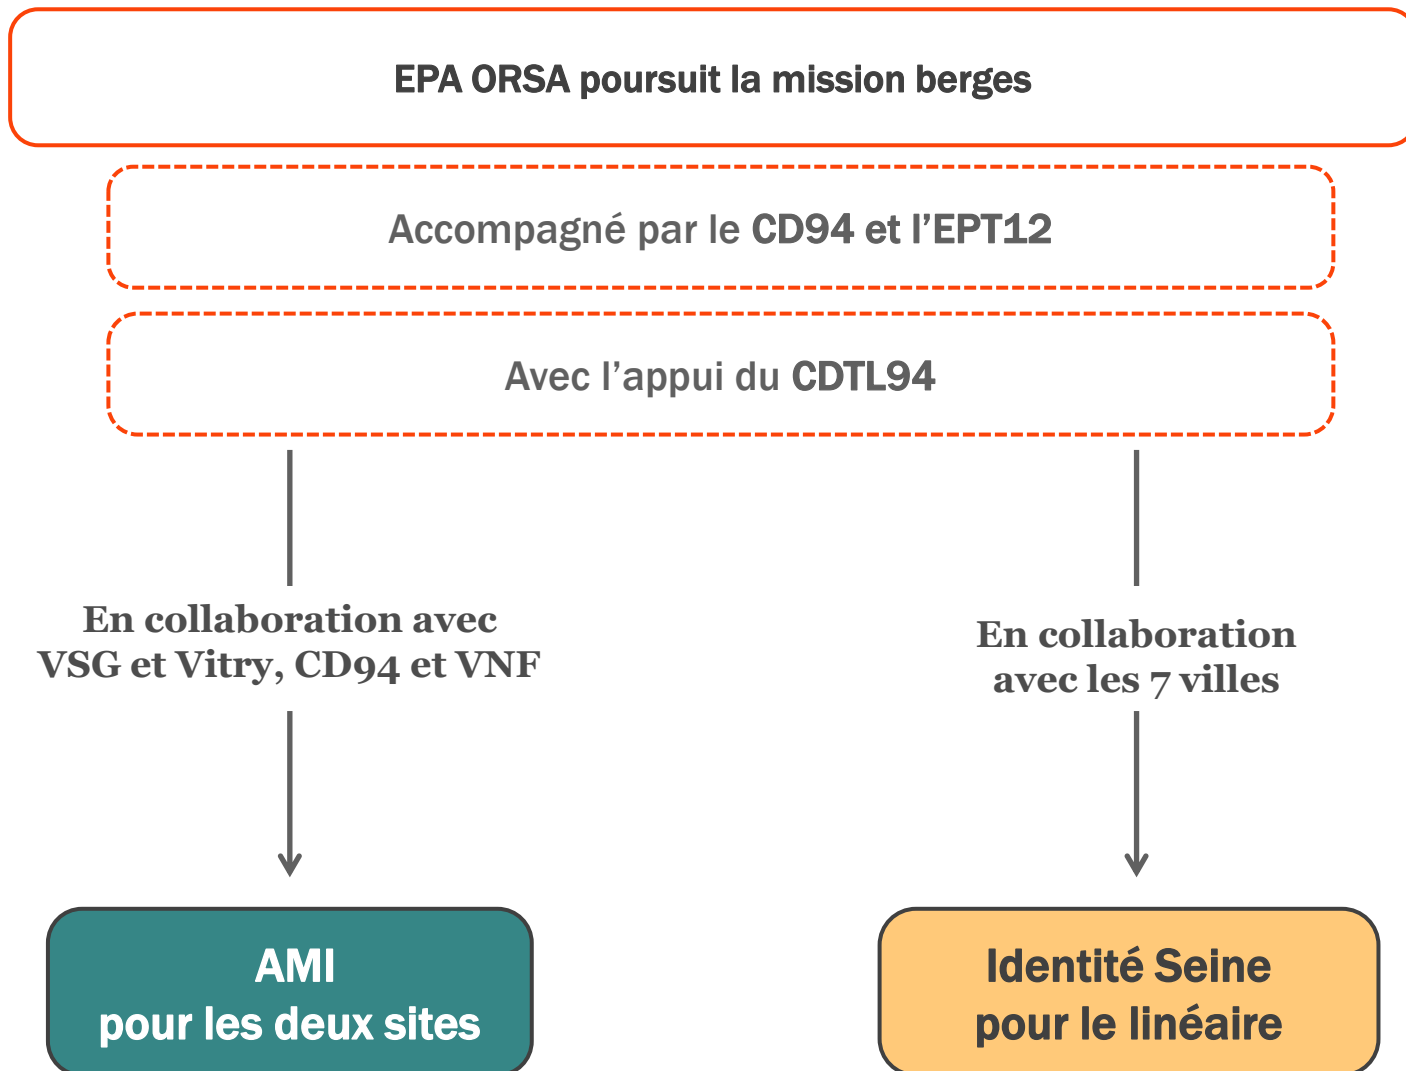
EPA ORSA poursuit la mission berges

Accompagné par le CD94 et l'EPT12

Avec l'appui du CDTL94

En collaboration avec VSG et Vitry, CD94 et VNF

En collaboration avec les 7 villes

AMI pour les deux sites

Identité Seine pour le linéaire